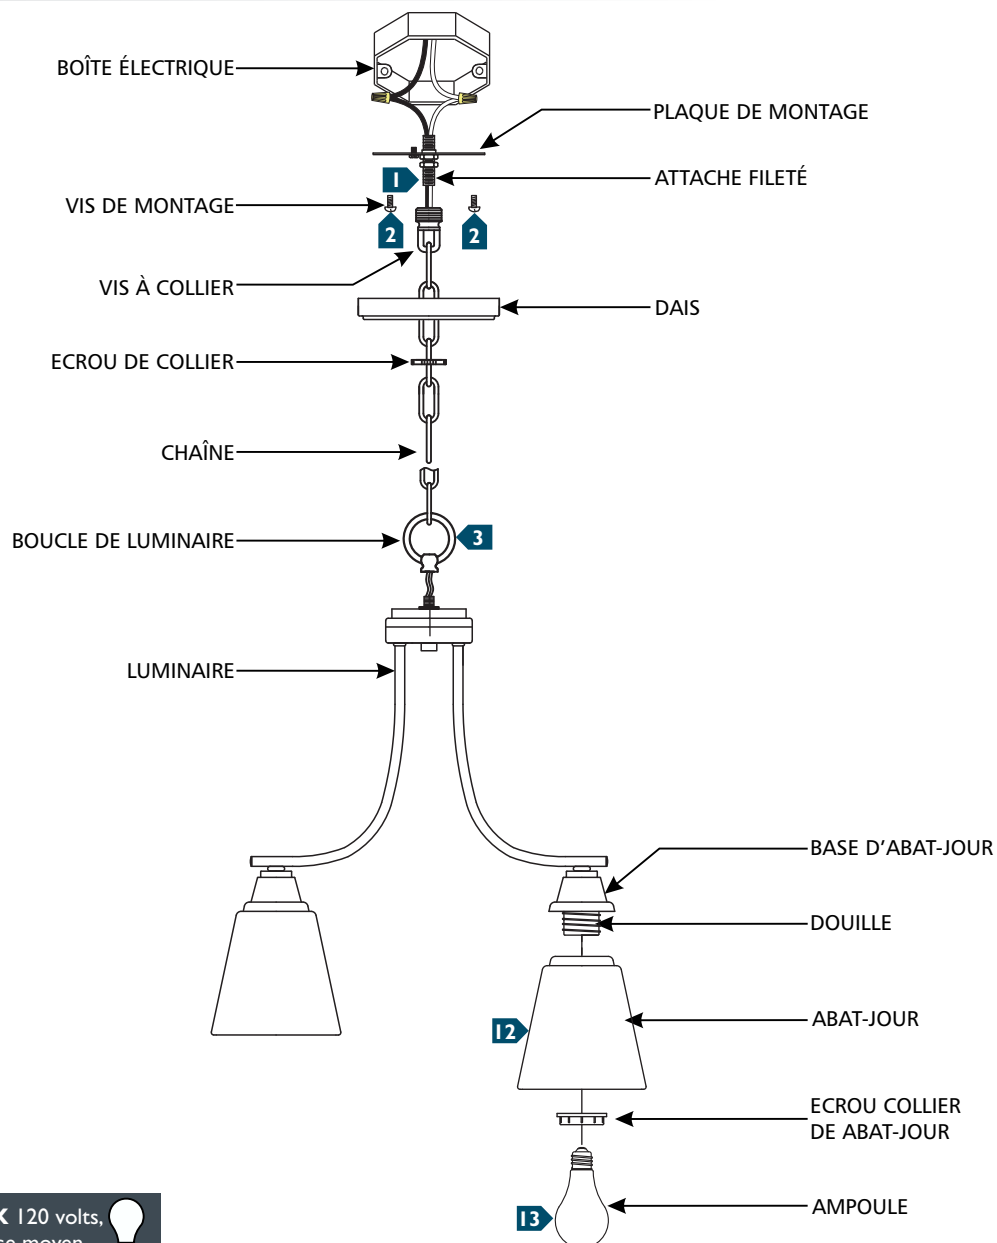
BOÎTE ÉLECTRIQUE
PLAQUE DE MONTAGE
1
ATTACHE FILETÉ
VIS DE MONTAGE
2
2
VIS À COLLIER
DAIS
ECROU DE COLLIER
CHAÎNE
BOUCLE DE LUMINAIRE
3
LUMINAIRE
BASE D'ABAT-JOUR
DOUILLE
12
ABAT-JOUR
ECROU COLLIER DE ABAT-JOUR
13
AMPOULE
X 120 volts, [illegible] moyen